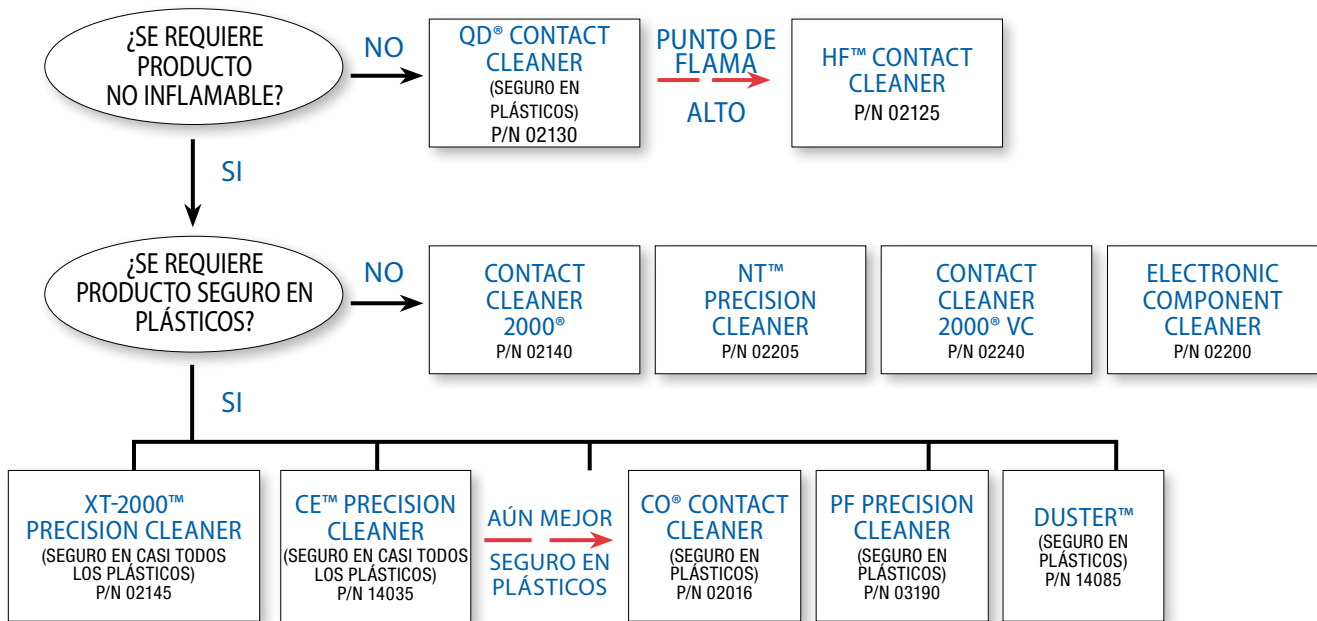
¿SE REQUIERE PRODUCTO NO INFLAMABLE?

NO

QD® CONTACT CLEANER
(SEGURO EN PLÁSTICOS)
P/N 02130

PUNTO DE FLAMA
ALTO

HF™ CONTACT CLEANER
P/N 02125

SI

¿SE REQUIERE PRODUCTO SEGURO EN PLÁSTICOS?

NO

CONTACT CLEANER 2000®
P/N 02140

NT™ PRECISION CLEANER
P/N 02205

CONTACT CLEANER 2000® VC
P/N 02240

ELECTRONIC COMPONENT CLEANER
P/N 02200

SI

XT-2000™ PRECISION CLEANER
(SEGURO EN CASI TODOS LOS PLÁSTICOS)
P/N 02145

CE™ PRECISION CLEANER
(SEGURO EN CASI TODOS LOS PLÁSTICOS)
P/N 14035

AÚN MEJOR
SEGURO EN PLÁSTICOS

CO® CONTACT CLEANER
(SEGURO EN PLÁSTICOS)
P/N 02016

PF PRECISION CLEANER
(SEGURO EN PLÁSTICOS)
P/N 03190

DUSTER™
(SEGURO EN PLÁSTICOS)
P/N 14085